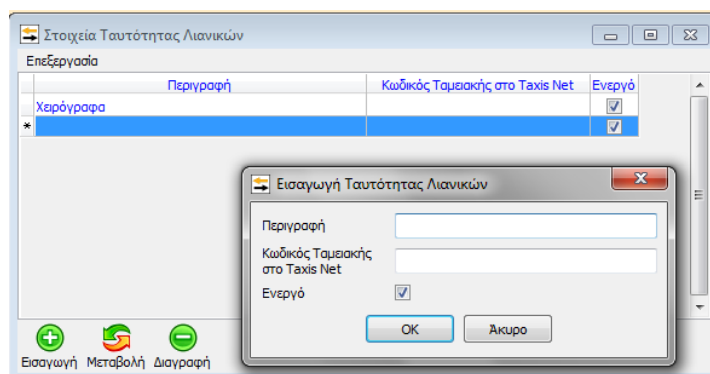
Στοιχεία Ταυτότητας Λιανικών

Επεξεργασία

| | Περιγραφή | Κωδικός Ταμειακής στο Taxis Net | Ενεργό |
|---|---|---|---|
| | Χειρόγραφα | | ☑ |
| * | | | ☑ |

Εισαγωγή Ταυτότητας Λιανικών

Περιγραφή

Κωδικός Ταμειακής στο Taxis Net

Ενεργό

OK

Άκυρο

Εισαγωγή Μεταβολή Διαγραφή